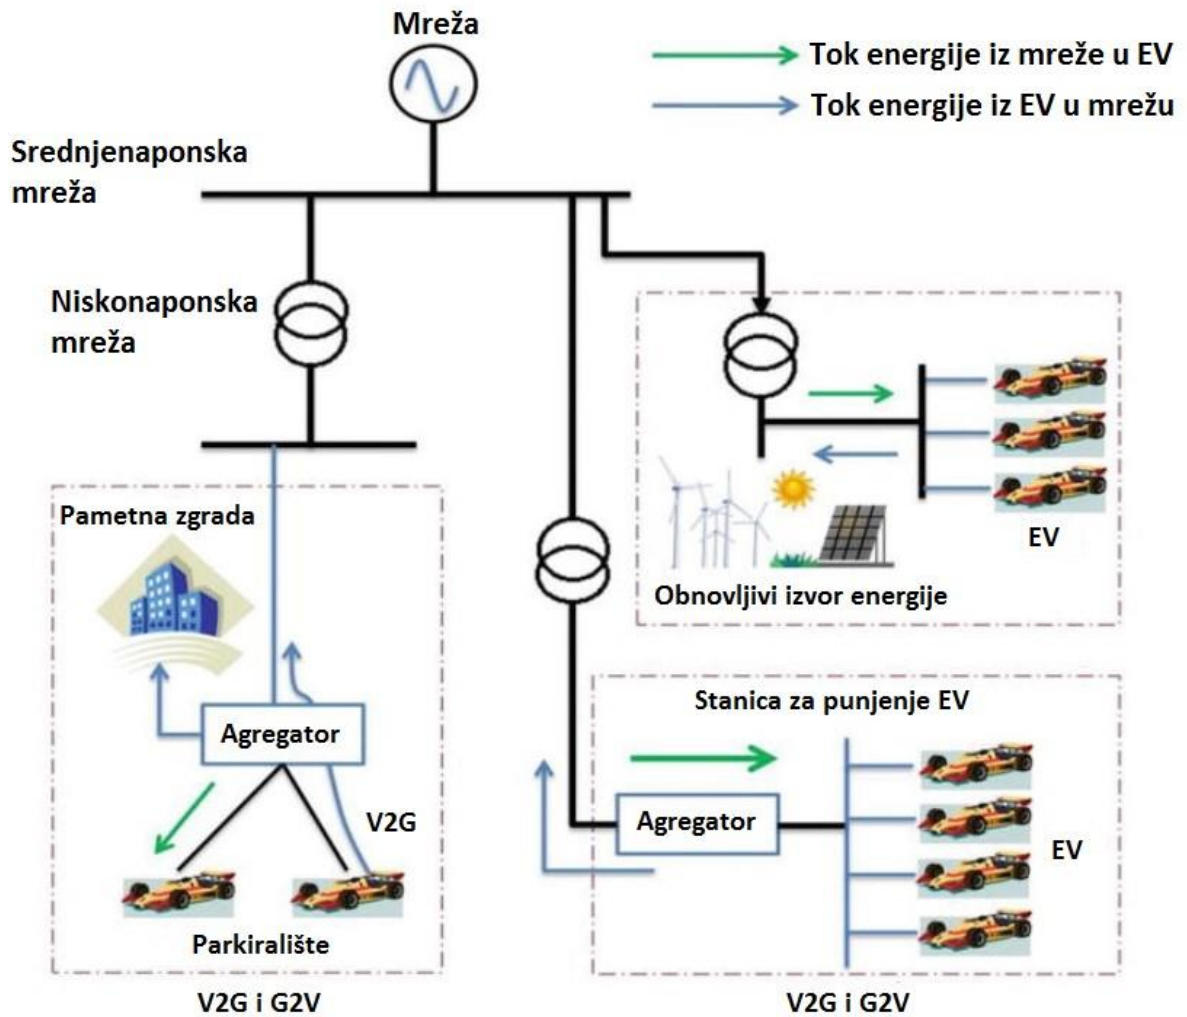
Mreža

Tok energije iz mreže u EV

Tok energije iz EV u mrežu

Srednjenaponska mreža

Niskonaponska mreža

EV

Obnovljivi izvor energije

Pametna zgrada

Agregator

V2G

Parkiralište

V2G i G2V

Stanica za punjenje EV

Agregator

EV

V2G i G2V